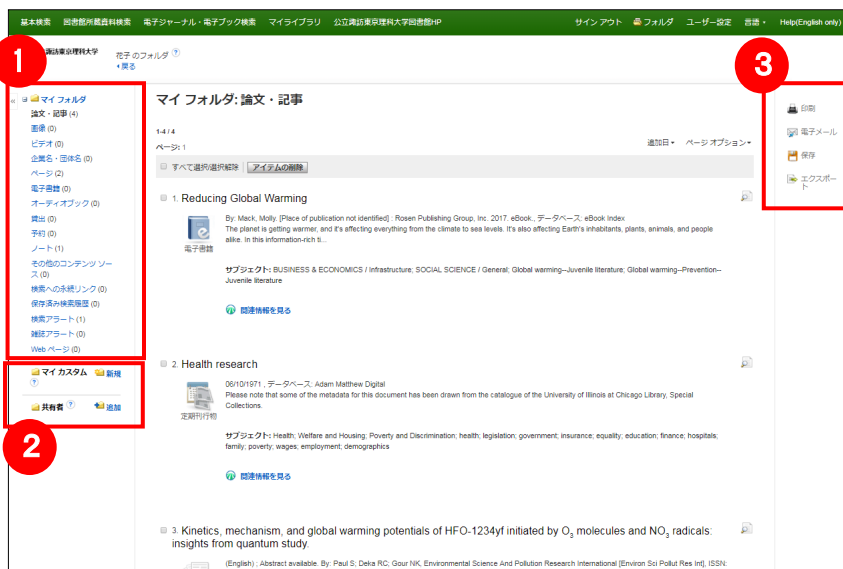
基本検索 図書館所蔵資料検索 電子ジャーナル・電子ブック検索 マイライブラリ 公立諏訪東京理科大学図書館HP サイン アウト フォルダ ユーザー設定 言語 Help(English only)

諏訪東京理科大学 花子 のフォルダ ?
◂戻る

1

マイ フォルダ
論文・記事 (4)
画像 (0)
ビデオ (0)
企業名・団体名 (0)
ページ (2)
電子書籍 (0)
オーディオブック (0)
貸出 (0)
予約 (0)
ノート (1)
その他のコンテンツ ソース (0)
検索への永続リンク (0)
保存済み検索履歴 (0)
検索アラート (1)
雑誌アラート (0)
Web ページ (0)

マイ カスタム 新規
?

共有者 ? 追加

2

マイ フォルダ: 論文・記事

1-4 / 4
ページ: 1

追加日 ▾ ページ オプション ▾

すべて選択/選択解除 アイテムの削除

1. Reducing Global Warming
By: Mack, Molly. [Place of publication not identified] : Rosen Publishing Group, Inc. 2017. eBook., データベース: eBook Index
The planet is getting warmer, and it's affecting everything from the climate to sea levels. It's also affecting Earth's inhabitants, plants, animals, and people alike. In this information-rich ti...
電子書籍
サブジェクト: BUSINESS & ECONOMICS / Infrastructure; SOCIAL SCIENCE / General; Global warming--Juvenile literature; Global warming--Prevention--Juvenile literature
関連情報を見る

2. Health research
06/10/1971 , データベース: Adam Matthew Digital
Please note that some of the metadata for this document has been drawn from the catalogue of the University of Illinois at Chicago Library, Special Collections.
定期刊行物
サブジェクト: Health; Welfare and Housing; Poverty and Discrimination; health; legislation; government; insurance; equality; education; finance; hospitals; family; poverty; wages; employment; demographics
関連情報を見る

3. Kinetics, mechanism, and global warming potentials of HFO-1234yf initiated by $O_3$ molecules and $NO_3$ radicals: insights from quantum study.
(English) ; Abstract available. By: Paul S; Deka RC; Gour NK, Environmental Science And Pollution Research International [Environ Sci Pollut Res Int], ISSN:

3

印刷
電子メール
保存
エクスポート